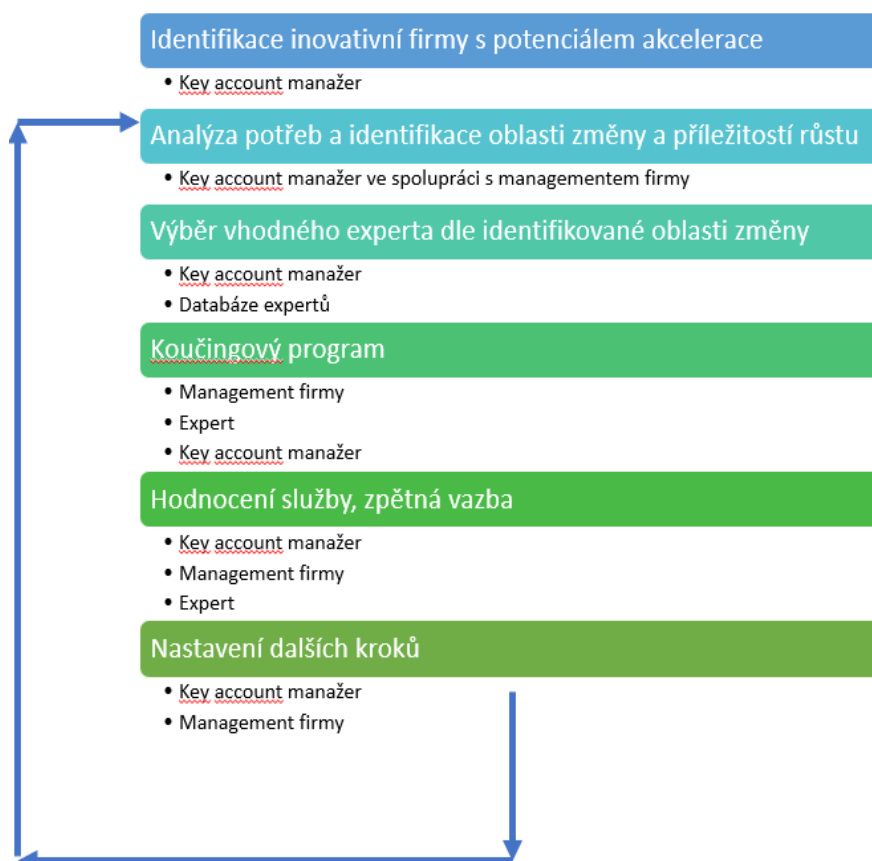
Identifikace inovativní firmy s potenciálem akcelerace

- Key account manažer

Analýza potřeb a identifikace oblasti změny a příležitostí růstu

- Key account manažer ve spolupráci s managementem firmy

Výběr vhodného experta dle identifikované oblasti změny

- Key account manažer
- Databáze expertů

Koučingový program

- Management firmy
- Expert
- Key account manažer

Hodnocení služby, zpětná vazba

- Key account manažer
- Management firmy
- Expert

Nastavení dalších kroků

- Key account manažer
- Management firmy